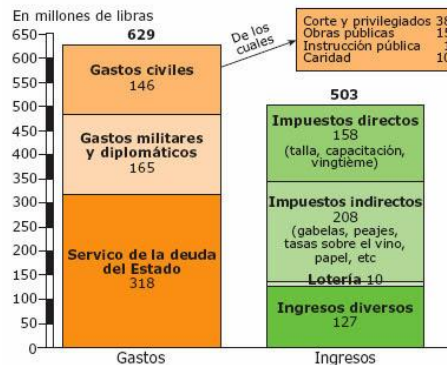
En millones de libras

650
600
550
500
450
400
350
300
250
200
150
100
50
0

629

Gastos civiles
146

Gastos militares y diplomáticos
165

Servico de la deuda del Estado
318

De los cuales

Corte y privilegiados 38
Obras públicas 15
Instrucción pública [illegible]
Caridad 10

503

Impuestos directos
158
(talla, capacitación, vingtième)

Impuestos indirectos
208
(gabelas, peajes, tasas sobre el vino, papel, etc

Lotería 10

Ingresos diversos
127

Gastos

Ingresos